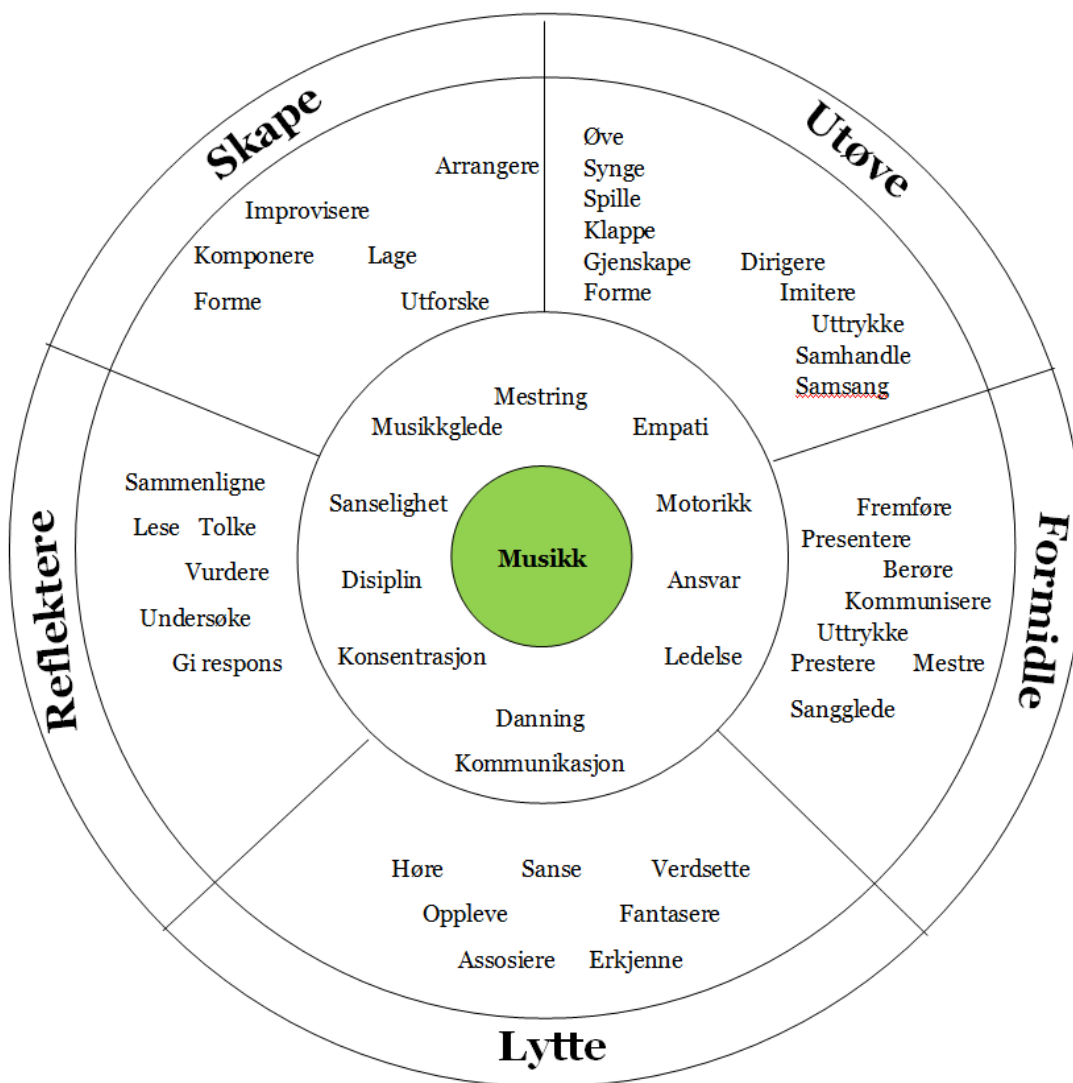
Skape

Arrangere
Improvisere
Komponere Lage
Forme Utforske

Utøve

Øve
Synge
Spille
Klappe
Gjenskape Dirigere
Forme Imitere
Uttrykke
Samhandle
Samsang

Reflektere

Sammenligne
Lese Tolke
Vurdere
Undersøke
Gi respons

Formidle

Fremføre
Presentere
Berøre
Kommunisere
Uttrykke
Prestere Mestre
Sangglede

Mestring
Musikkglede Empati
Sanselighet Motorikk
Musikk
Disiplin Ansvar
Konsentrasjon Ledelse
Danning
Kommunikasjon

Høre Sanse Verdsette
Oppleve Fantasere
Assosiere Erkjenne

Lytte